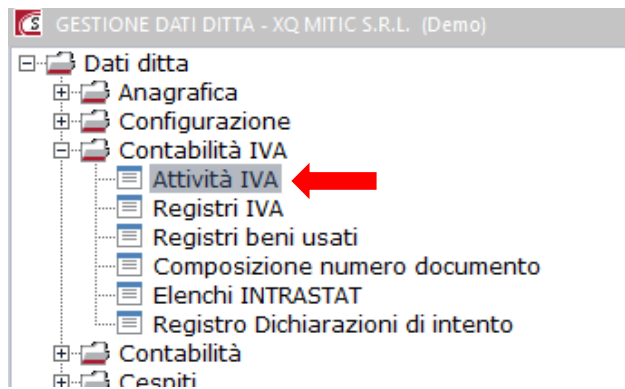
GESTIONE DATI DITTA - XQ MITIC S.R.L. (Demo)

Dati ditta
Anagrafica
Configurazione
Contabilità IVA
Attività IVA
Registri IVA
Registri beni usati
Composizione numero documento
Elenchi INTRASTAT
Registro Dichiarazioni di intento
Contabilità
Cespiti